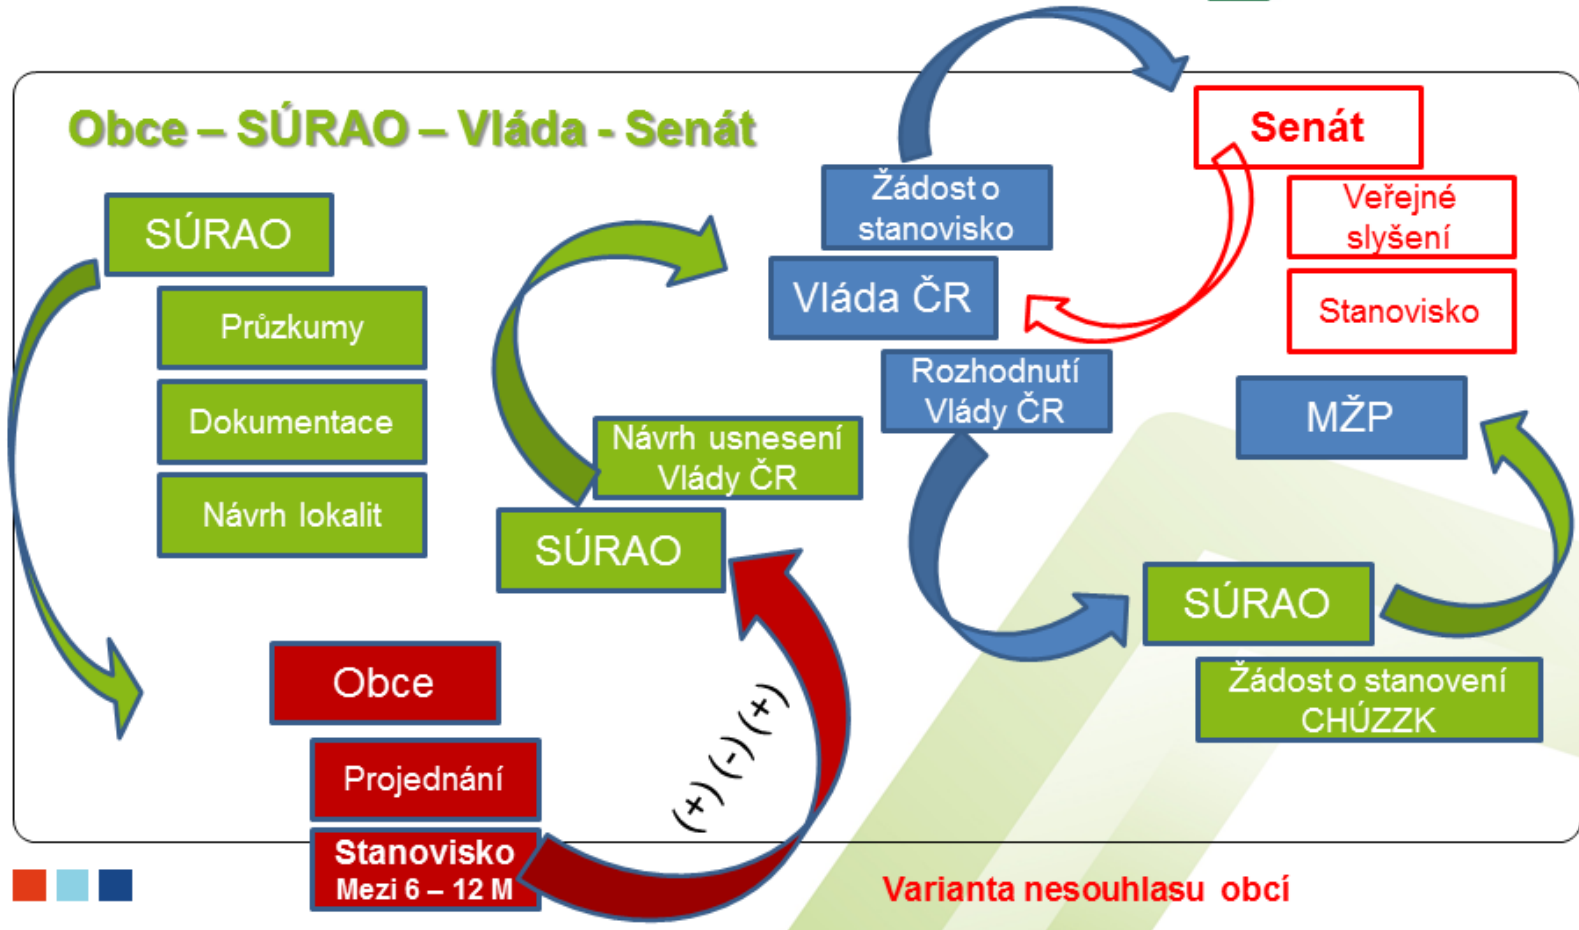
Obce – SÚRAO – Vláda - Senát

SÚRAO

Průzkumy

Dokumentace

Návrh lokalit

Obce

Projednání

Stanovisko
Mezi 6 – 12 M

Návrh usnesení Vlády ČR

SÚRAO

(+) (-) (+)

Žádost o stanovisko

Vláda ČR

Rozhodnutí Vlády ČR

Senát

Veřejné slyšení

Stanovisko

MŽP

SÚRAO

Žádost o stanovení CHÚZZK

Varianta nesouhlasu obcí